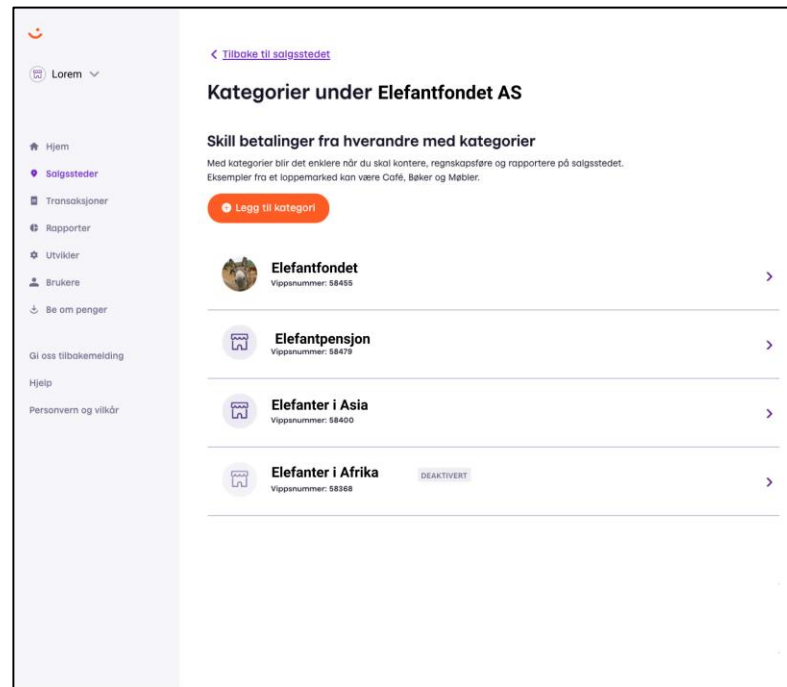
Lorem

Hjem
Salgssteder
Transaksjoner
Rapporter
Utvikler
Brukere
Be om penger

Gi oss tilbakemelding
Hjelp
Personvern og vilkår

< Tilbake til salgsstedet

Kategorier under Elefantfondet AS

Skill betalinger fra hverandre med kategorier

Med kategorier blir det enklere når du skal kontere, regnskapsføre og rapportere på salgsstedet. Eksempler fra et loppemarked kan være Café, Bøker og Møbler.

Legg til kategori

Elefantfondet
Vippsnummer: 58455

Elefantpensjon
Vippsnummer: 58479

Elefanter i Asia
Vippsnummer: 58400

Elefanter i Afrika
DEAKTIVERT
Vippsnummer: 58368